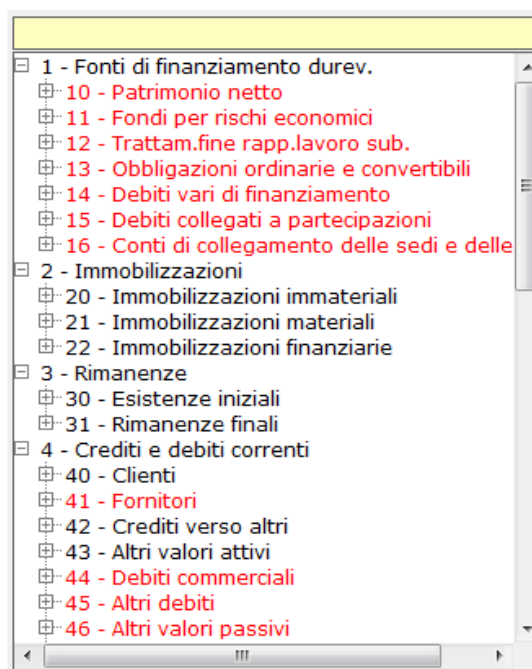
1 - Fonti di finanziamento durev.
10 - Patrimonio netto
11 - Fondi per rischi economici
12 - Trattam.fine rapp.lavoro sub.
13 - Obbligazioni ordinarie e convertibili
14 - Debiti vari di finanziamento
15 - Debiti collegati a partecipazioni
16 - Conti di collegamento delle sedi e delle
2 - Immobilizzazioni
20 - Immobilizzazioni immateriali
21 - Immobilizzazioni materiali
22 - Immobilizzazioni finanziarie
3 - Rimanenze
30 - Esistenze iniziali
31 - Rimanenze finali
4 - Crediti e debiti correnti
40 - Clienti
41 - Fornitori
42 - Crediti verso altri
43 - Altri valori attivi
44 - Debiti commerciali
45 - Altri debiti
46 - Altri valori passivi